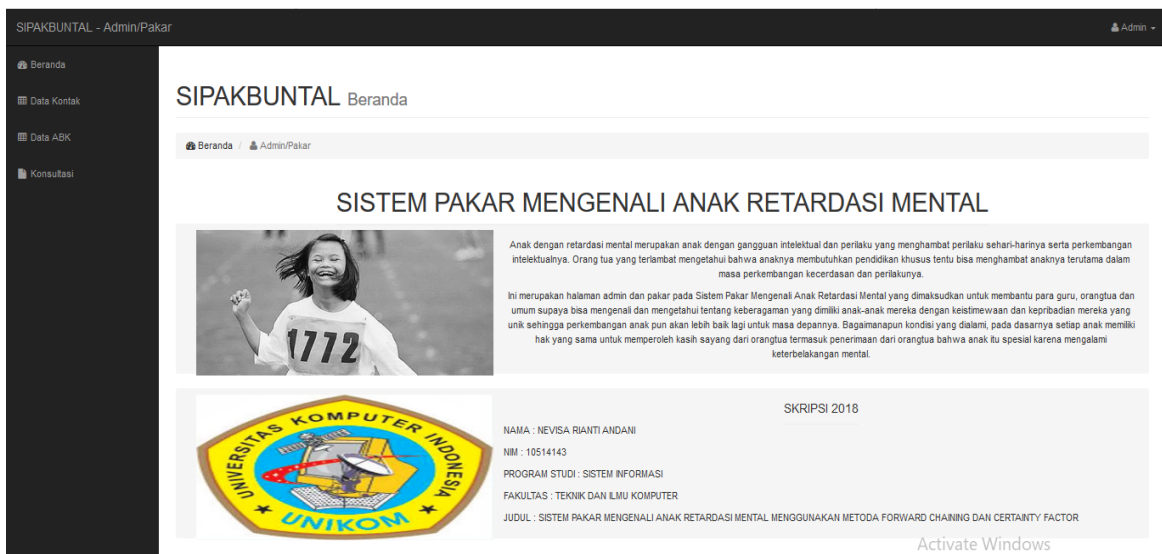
SIPAKBUNTAL - Admin/Pakar

Admin

Beranda

Data Kontak

Data ABK

Konsultasi

SIPAKBUNTAL Beranda

Beranda / Admin/Pakar

SISTEM PAKAR MENGENALI ANAK RETARDASI MENTAL

1772

Anak dengan retardasi mental merupakan anak dengan gangguan intelektual dan perilaku yang menghambat perilaku sehari-harinya serta perkembangan intelektualnya. Orang tua yang terlambat mengetahui bahwa anaknya membutuhkan pendidikan khusus tentu bisa menghambat anaknya terutama dalam masa perkembangan kecerdasan dan perilakunya.

Ini merupakan halaman admin dan pakar pada Sistem Pakar Mengenali Anak Retardasi Mental yang dimaksudkan untuk membantu para guru, orangtua dan umum supaya bisa mengenali dan mengetahui tentang keberagaman yang dimiliki anak-anak mereka dengan keistimewaan dan kepribadian mereka yang unik sehingga perkembangan anak pun akan lebih baik lagi untuk masa depannya. Bagaimanapun kondisi yang dialami, pada dasarnya setiap anak memiliki hak yang sama untuk memperoleh kasih sayang dari orangtua termasuk penerimaan dari orangtua bahwa anak itu spesial karena mengalami keterbelakangan mental.

UNIVERSITAS KOMPUTER INDONESIA

UNIKOM

SKRIPSI 2018

NAMA : NEVISA RIANTI ANDANI

NIM : 10514143

PROGRAM STUDI : SISTEM INFORMASI

FAKULTAS : TEKNIK DAN ILMU KOMPUTER

JUDUL : SISTEM PAKAR MENGENALI ANAK RETARDASI MENTAL MENGGUNAKAN METODA FORWARD CHAINING DAN CERTAINTY FACTOR

Activate Windows